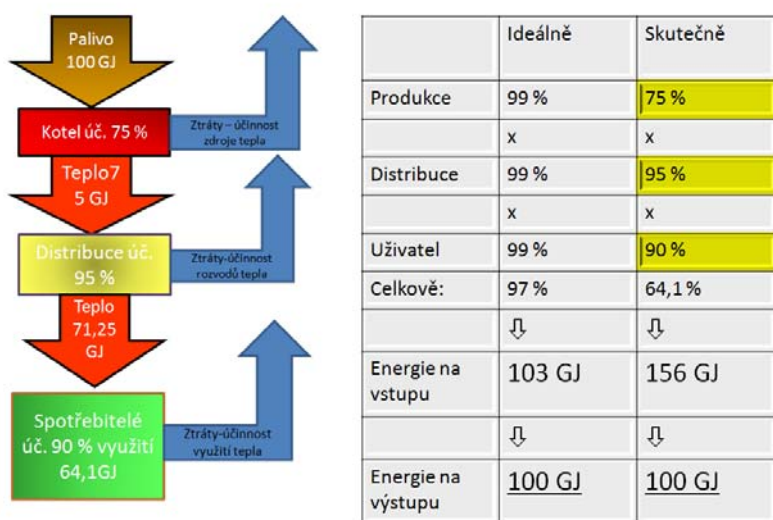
Palivo 100 GJ

Kotel úč. 75 %

Ztráty – účinnost zdroje tepla

Teplo7 5 GJ

Distribuce úč. 95 %

Ztráty-účinnost rozvodů tepla

Teplo 71,25 GJ

Spotřebitelé úč. 90 % využití 64,1GJ

Ztráty-účinnost využití tepla

| | Ideálně | Skutečně |
|---|---|---|
| Produkce | 99 % | 75 % |
| | x | x |
| Distribuce | 99 % | 95 % |
| | x | x |
| Uživatel | 99 % | 90 % |
| Celkově: | 97 % | 64,1 % |
| | ⇩ | ⇩ |
| Energie na vstupu | 103 GJ | 156 GJ |
| | ⇩ | ⇩ |
| Energie na výstupu | 100 GJ | 100 GJ |